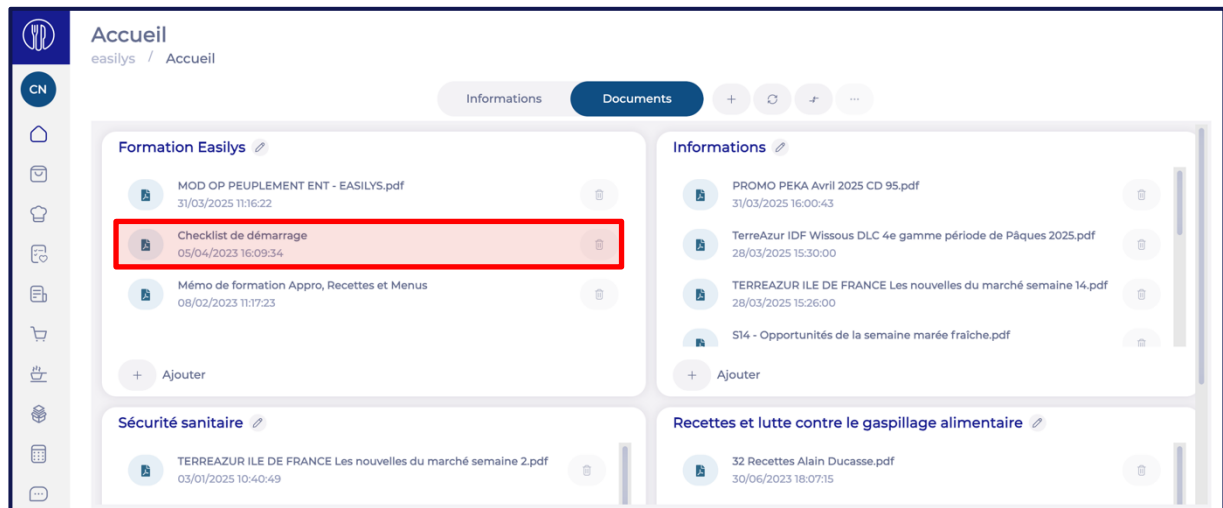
CN

Accueil

easilys / Accueil

Informations Documents + ···

Formation Easilys

MOD OP PEUPLEMENT ENT - EASILYS.pdf
31/03/2025 11:16:22

Checklist de démarrage
05/04/2023 16:09:34

Mémo de formation Appro, Recettes et Menus
08/02/2023 11:17:23

+ Ajouter

Informations

PROMO PEKA Avril 2025 CD 95.pdf
31/03/2025 16:00:43

TerreAzur IDF Wissous DLC 4e gamme période de Pâques 2025.pdf
28/03/2025 15:30:00

TERREAZUR ILE DE FRANCE Les nouvelles du marché semaine 14.pdf
28/03/2025 15:26:00

S14 - Opportunités de la semaine marée fraîche.pdf

+ Ajouter

Sécurité sanitaire

TERREAZUR ILE DE FRANCE Les nouvelles du marché semaine 2.pdf
03/01/2025 10:40:49

Recettes et lutte contre le gaspillage alimentaire

32 Recettes Alain Ducasse.pdf
30/06/2023 18:07:15